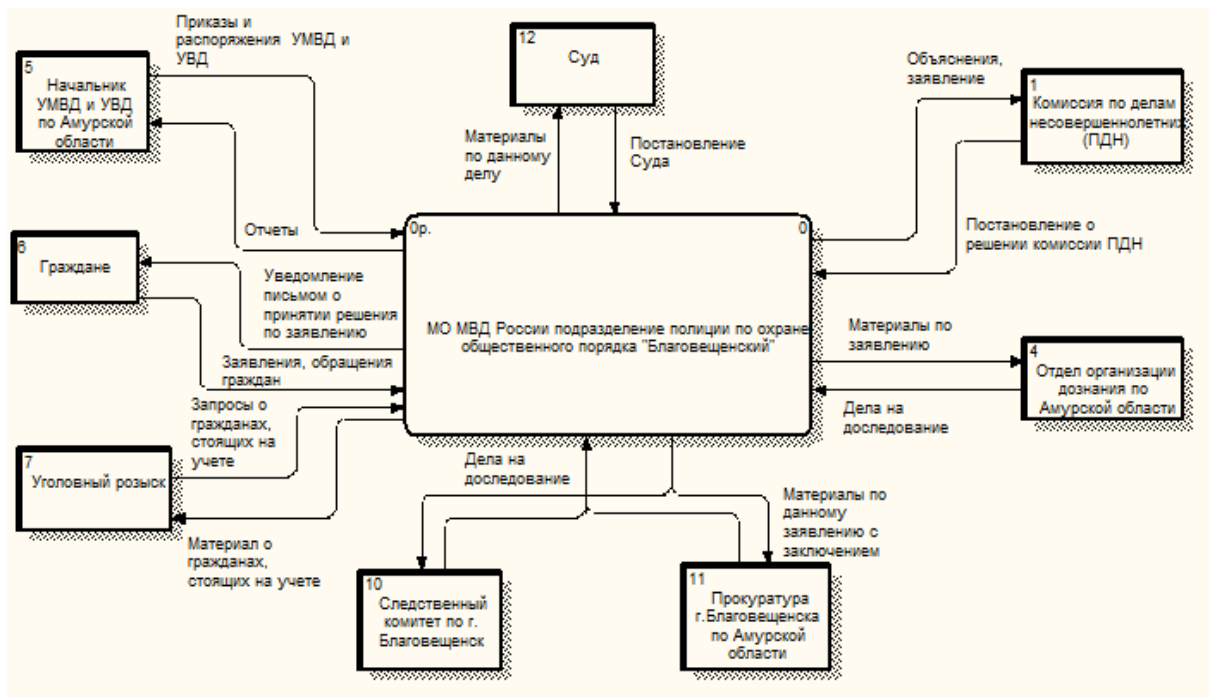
5
Начальник УМВД и УВД по Амурской области

Приказы и распоряжения УМВД и УВД

12
Суд

Материалы по данному делу

Постановление Суда

Объяснения, заявление

1
Комиссия по делам несовершеннолетних (ПДН)

Отчеты

0р.

0

Постановление о решении комиссии ПДН

6
Граждане

Уведомление письмом о принятии решения по заявлению

МО МВД России подразделение полиции по охране общественного порядка "Благовещенский"

Заявления, обращения граждан

Материалы по заявлению

4
Отдел организации дознания по Амурской области

Запросы о гражданах, стоящих на учете

Дела на доследование

7
Уголовный розыск

Дела на доследование

Материалы по данному заявлению с заключением

Материал о гражданах, стоящих на учете

10
Следственный комитет по г. Благовещенск

11
Прокуратура г.Благовещенска по Амурской области